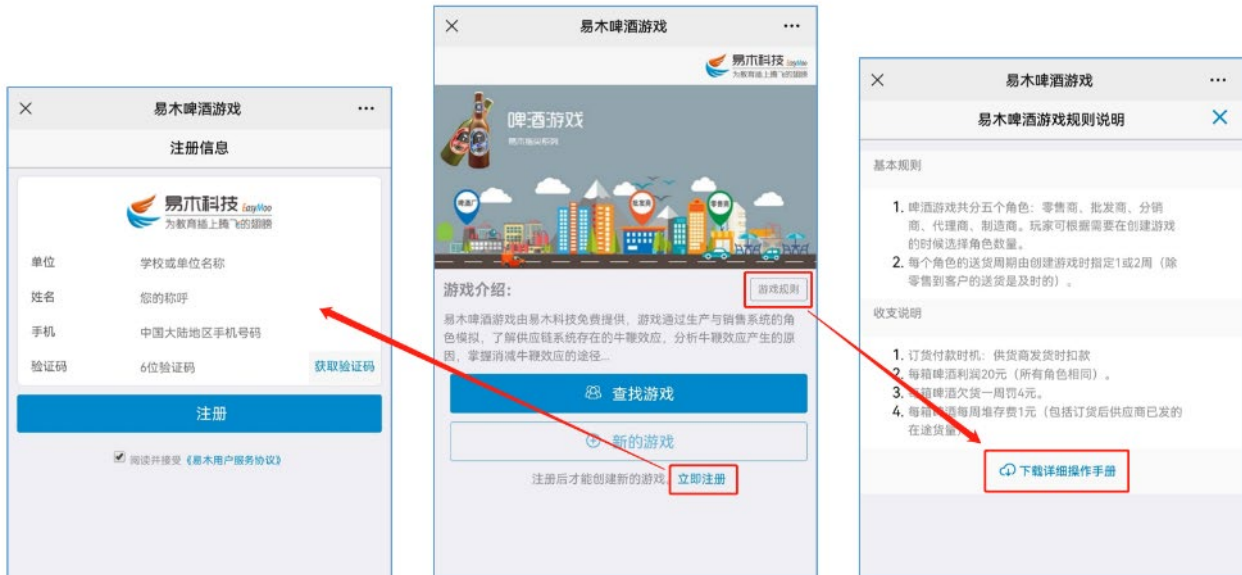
×
易木啤酒游戏
···
注册信息

易木科技 EasyMoo
为教育插上腾飞的翅膀

单位　学校或单位名称
姓名　您的称呼
手机　中国大陆地区手机号码
验证码　6位验证码　获取验证码

注册

阅读并接受《易木用户服务协议》

×
易木啤酒游戏
···

易木科技 EasyMoo
为教育插上腾飞的翅膀

啤酒游戏
易木科技有限公司

零售商
批发商
啤酒厂

游戏介绍:
游戏规则

易木啤酒游戏由易木科技免费提供，游戏通过生产与销售系统的角色模拟，了解供应链系统存在的牛鞭效应，分析牛鞭效应产生的原因，掌握消减牛鞭效应的途径...

查找游戏

新的游戏

注册后才能创建新的游戏，立即注册

×
易木啤酒游戏
···
易木啤酒游戏规则说明
×

基本规则

1. 啤酒游戏共分五个角色：零售商、批发商、分销商、代理商、制造商。玩家可根据需要在创建游戏的时候选择角色数量。
2. 每个角色的送货周期由创建游戏时指定1或2周（除零售到客户的送货是及时的）。

收支说明

1. 订货付款时机：供货商发货时扣款
2. 每箱啤酒利润20元（所有角色相同）。
3. 每箱啤酒欠货一周罚4元。
4. 每箱啤酒每周堆存费1元（包括订货后供应商已发的在途货量）。

下载详细操作手册